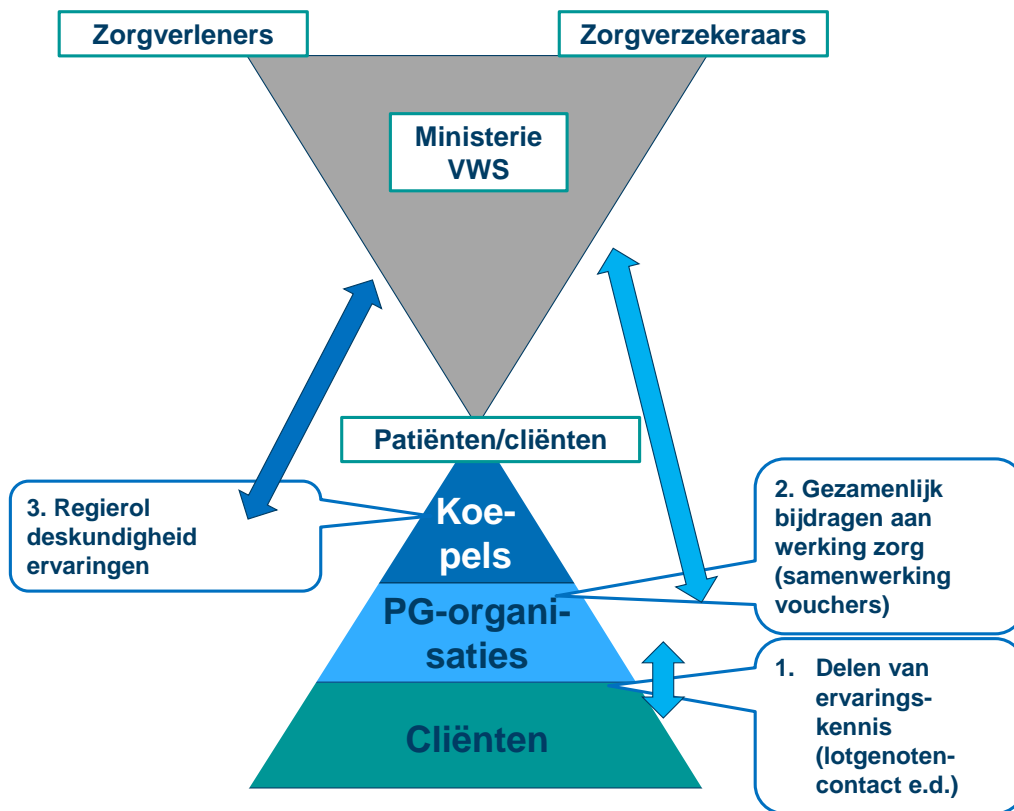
Zorgverleners

Zorgverzekeraars

Ministerie VWS

Patiënten/cliënten

3. Regierol deskundigheid ervaringen

Koepels

2. Gezamenlijk bijdragen aan werking zorg (samenwerking vouchers)

PG-organisaties

Cliënten

1. Delen van ervaringskennis (lotgenotencontact e.d.)